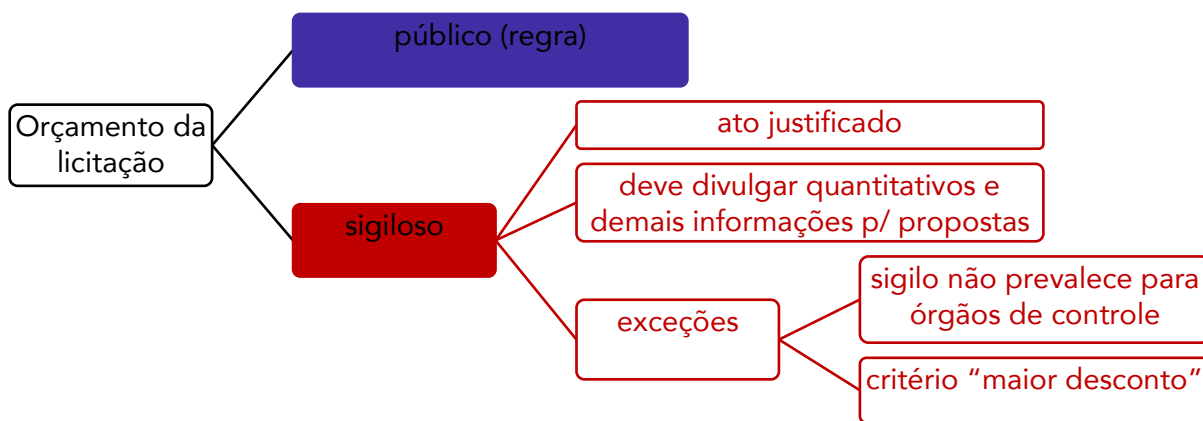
Orçamento da licitação

público (regra)

sigiloso

ato justificado

deve divulgar quantitativos e demais informações p/ propostas

exceções

sigilo não prevalece para órgãos de controle

critério “maior desconto”